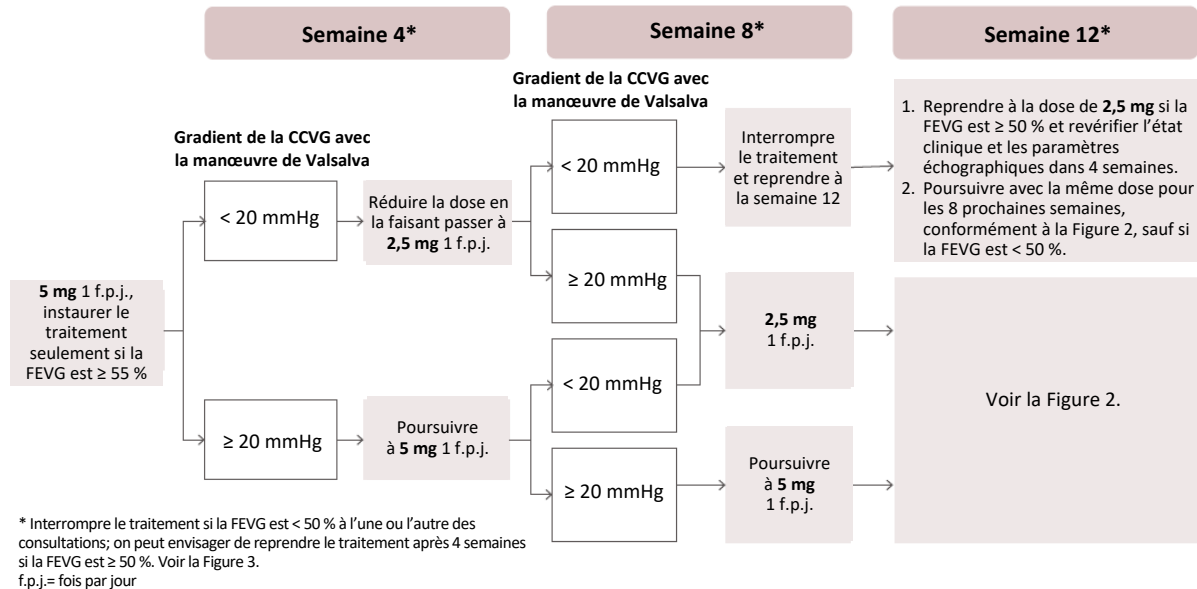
Semaine 4*

Semaine 8*

Semaine 12*

5 mg 1 f.p.j., instaurer le traitement seulement si la FEVG est ≥ 55 %

Gradient de la CCVG avec la manœuvre de Valsalva

< 20 mmHg

Réduire la dose en la faisant passer à 2,5 mg 1 f.p.j.

≥ 20 mmHg

Poursuivre à 5 mg 1 f.p.j.

Gradient de la CCVG avec la manœuvre de Valsalva

< 20 mmHg

Interrompre le traitement et reprendre à la semaine 12

≥ 20 mmHg

< 20 mmHg

2,5 mg 1 f.p.j.

≥ 20 mmHg

Poursuivre à 5 mg 1 f.p.j.

1. Reprendre à la dose de 2,5 mg si la FEVG est ≥ 50 % et revérifier l'état clinique et les paramètres échographiques dans 4 semaines.
2. Poursuivre avec la même dose pour les 8 prochaines semaines, conformément à la Figure 2, sauf si la FEVG est < 50 %.

Voir la Figure 2.

* Interrompre le traitement si la FEVG est < 50 % à l'une ou l'autre des consultations; on peut envisager de reprendre le traitement après 4 semaines si la FEVG est ≥ 50 %. Voir la Figure 3.
f.p.j.= fois par jour